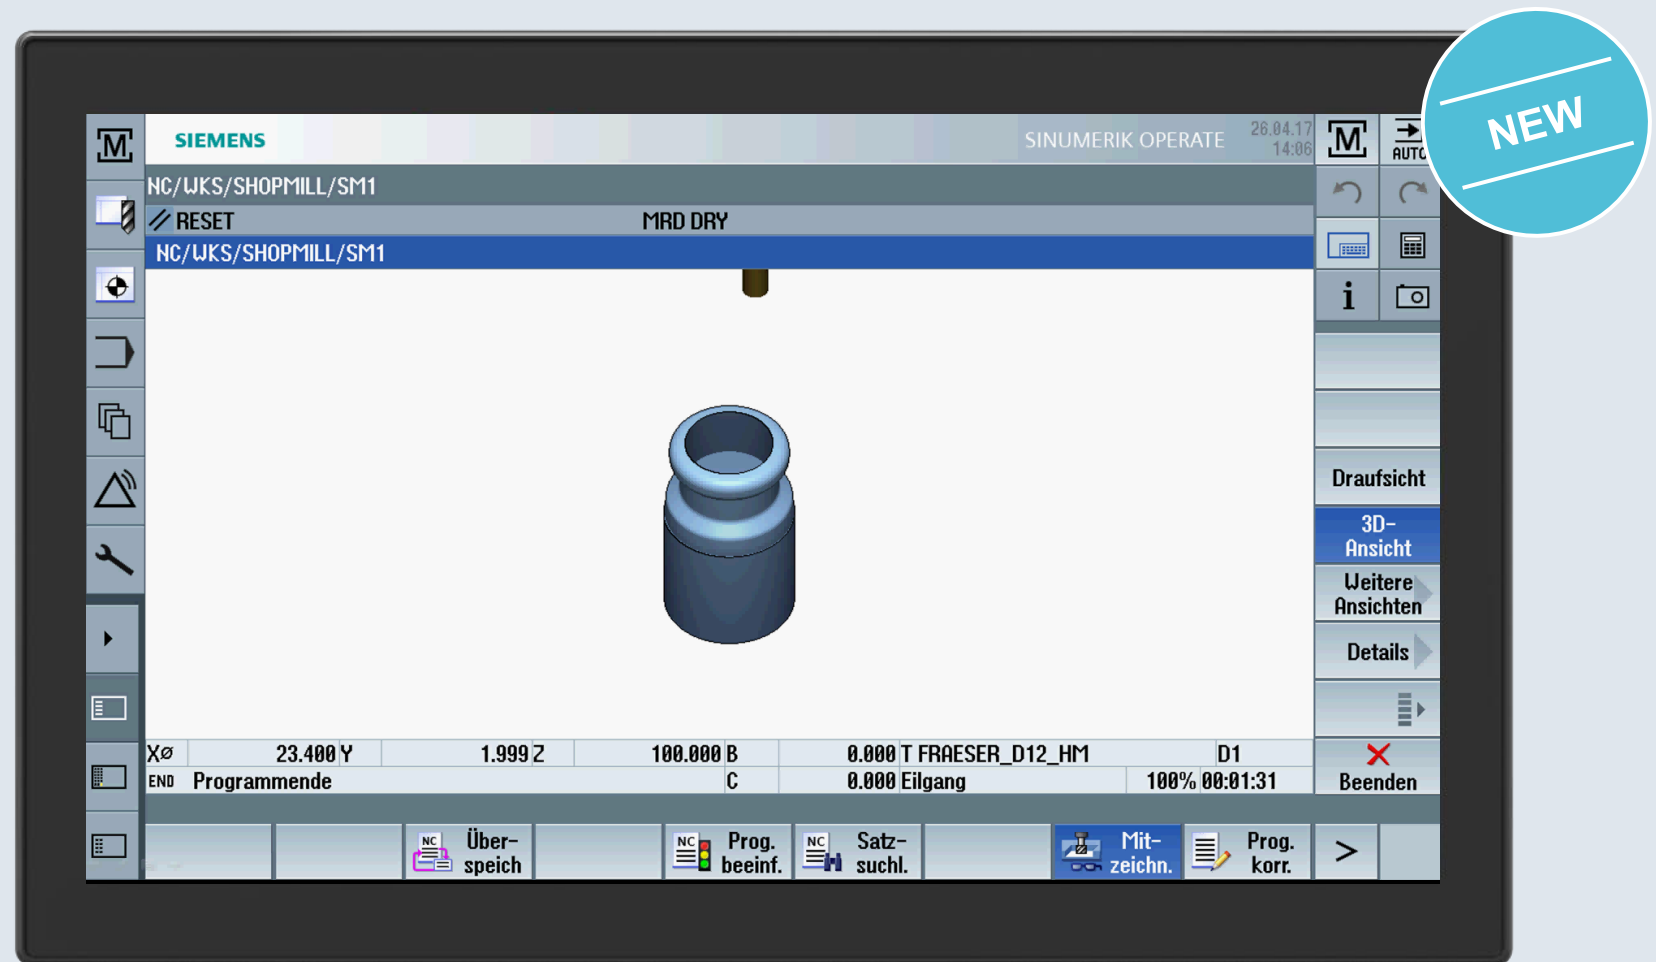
SIEMENS

SINUMERIK OPERATE

26.04.17
14:06

AUTO

NEW

NC/WKS/SHOPMILL/SM1

RESET

MRD DRY

NC/WKS/SHOPMILL/SM1

Draufsicht

3D-Ansicht

Weitere Ansichten

Details

| XØ | 23.400 | Y | 1.999 | Z | 100.000 | B | 0.000 | T | FRAESER_D12_HM | D1 |
|---|---|---|---|---|---|---|---|---|---|---|
| END | Programmende | | | | | C | 0.000 | Eilgang | 100% | 00:01:31 |

Beenden

Über-speich

Prog. beeinf.

Satz-suchl.

Mit-zeichn.

Prog. korr.

>